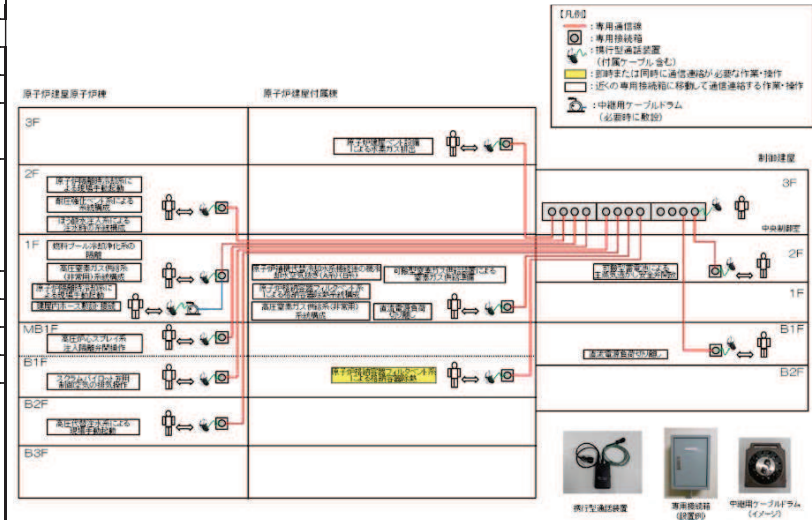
【凡例】
：専用通信線
：専用接続箱
：携行型通話装置
（付属ケーブル含む）
：即時または同時に通信連絡が必要な作業・操作
：近くの専用接続箱に移動して通信連絡する作業・操作
：中継用ケーブルドラム
（必要時に敷設）

原子炉建屋原子炉棟

原子炉建屋付属棟

制御建屋

3F

2F

1F

MB1F

B1F

B2F

B3F

3F

2F

1F

B1F

B2F

中央制御室

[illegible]

原子炉隔離時冷却系による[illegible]

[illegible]による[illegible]

ほう酸水注入系による注水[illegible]

燃料プール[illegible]

高圧窒素ガス供給系（非常用）系統構成

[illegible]

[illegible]

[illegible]

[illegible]

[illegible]

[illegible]

高圧窒素ガス供給系（非常用）系統構成

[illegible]

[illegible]

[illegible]

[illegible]

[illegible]

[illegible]

直流電源負荷切り離し

携行型通話装置

専用接続箱（設置例）

中継用ケーブルドラム（イメージ）